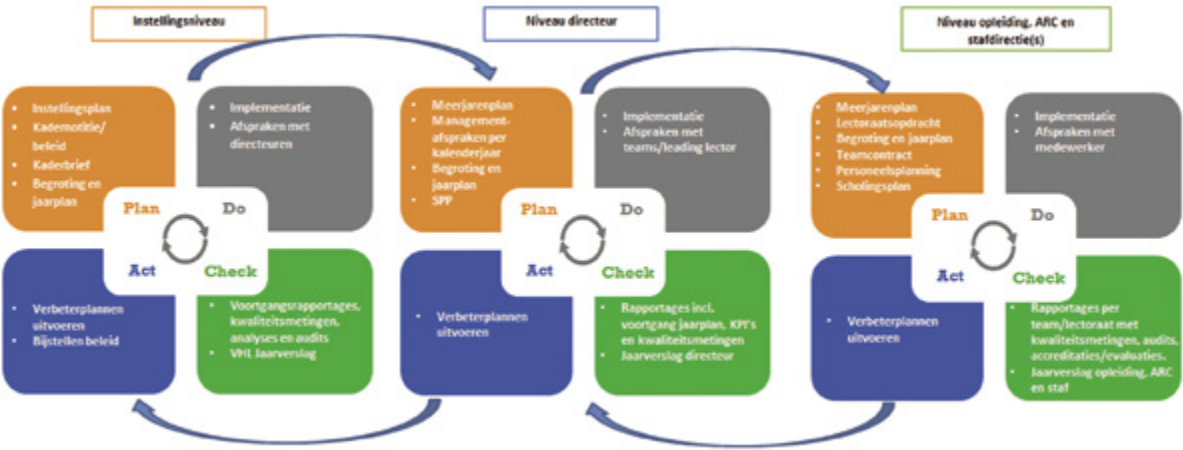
Instellingsniveau

- Instellingsplan
- Kadernotitie/ beleid
- Kaderbrief
- Begroting en jaarplan

- Implementatie
- Afspraken met directeuren

Plan
Do
Act
Check

- Verbeterplannen uitvoeren
- Bijstellen beleid

- Voortgangsrapportages, kwaliteitsmetingen, analyses en audits
- VHL Jaarverslag

Niveau directeur

- Meerjarenplan
- Management-afspraken per kalenderjaar
- Begroting en jaarplan
- SPP

- Implementatie
- Afspraken met teams/leading lector

Plan
Do
Act
Check

- Verbeterplannen uitvoeren

- Rapportages incl. voortgang jaarplan, KPI's en kwaliteitsmetingen
- Jaarverslag directeur

Niveau opleiding, ARC en stafdirectie(s)

- Meerjarenplan
- Lectoraatsopdracht
- Begroting en jaarplan
- Teamcontract
- Personeelsplanning
- Scholingsplan

- Implementatie
- Afspraken met medewerker

Plan
Do
Act
Check

- Verbeterplannen uitvoeren

- Rapportages per team/lectoraat met kwaliteitsmetingen, audits, accreditaties/evaluaties.
- Jaarverslag opleiding, ARC en staf